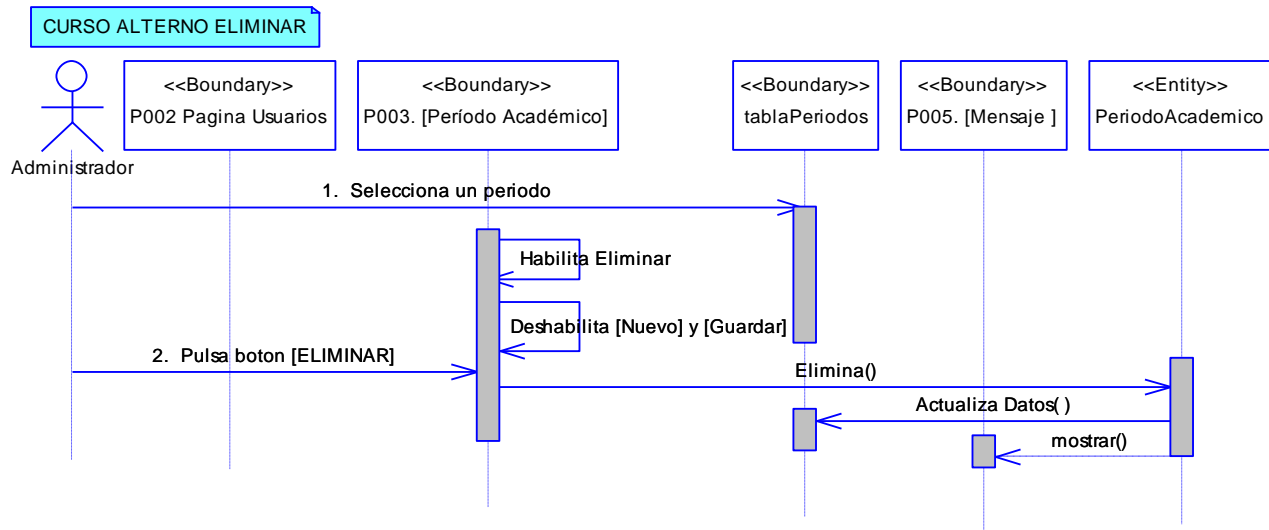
CURSO ALTERNO ELIMINAR

Administrador

<<Boundary>>
P002 Pagina Usuarios

<<Boundary>>
P003. [Período Académico]

<<Boundary>>
tablaPeriodos

<<Boundary>>
P005. [Mensaje ]

<<Entity>>
PeriodoAcademico

1. Selecciona un periodo

Habilita Eliminar

Deshabilita [Nuevo] y [Guardar]

2. Pulsa boton [ELIMINAR]

Elimina()

Actualiza Datos( )

mostrar()